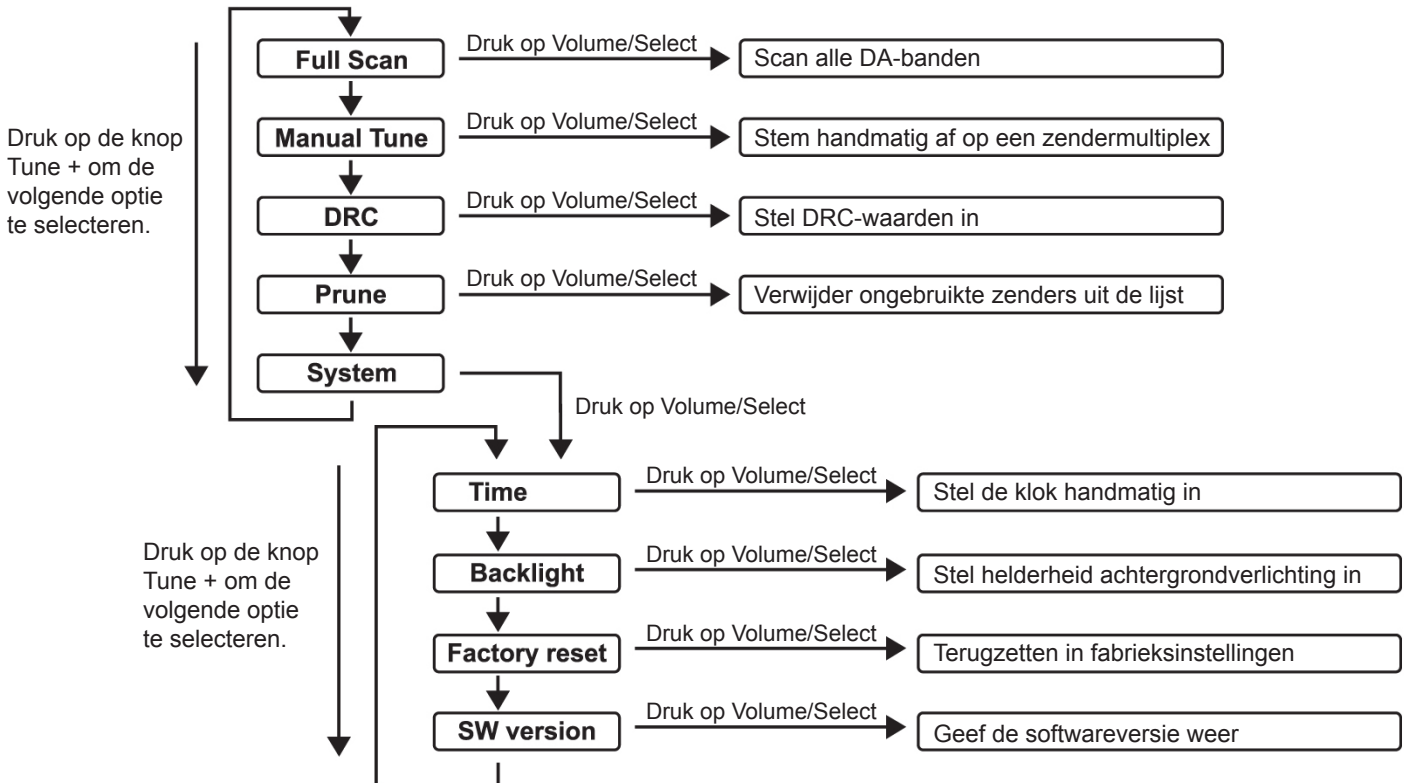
Druk op de knop Tune + om de volgende optie te selecteren.

Full Scan
Druk op Volume/Select
Scan alle DA-banden

Manual Tune
Druk op Volume/Select
Stem handmatig af op een zendermultiplex

DRC
Druk op Volume/Select
Stel DRC-waarden in

Prune
Druk op Volume/Select
Verwijder ongebruikte zenders uit de lijst

System
Druk op Volume/Select

Druk op de knop Tune + om de volgende optie te selecteren.

Time
Druk op Volume/Select
Stel de klok handmatig in

Backlight
Druk op Volume/Select
Stel helderheid achtergrondverlichting in

Factory reset
Druk op Volume/Select
Terugzetten in fabrieksinstellingen

SW version
Druk op Volume/Select
Geef de softwareversie weer